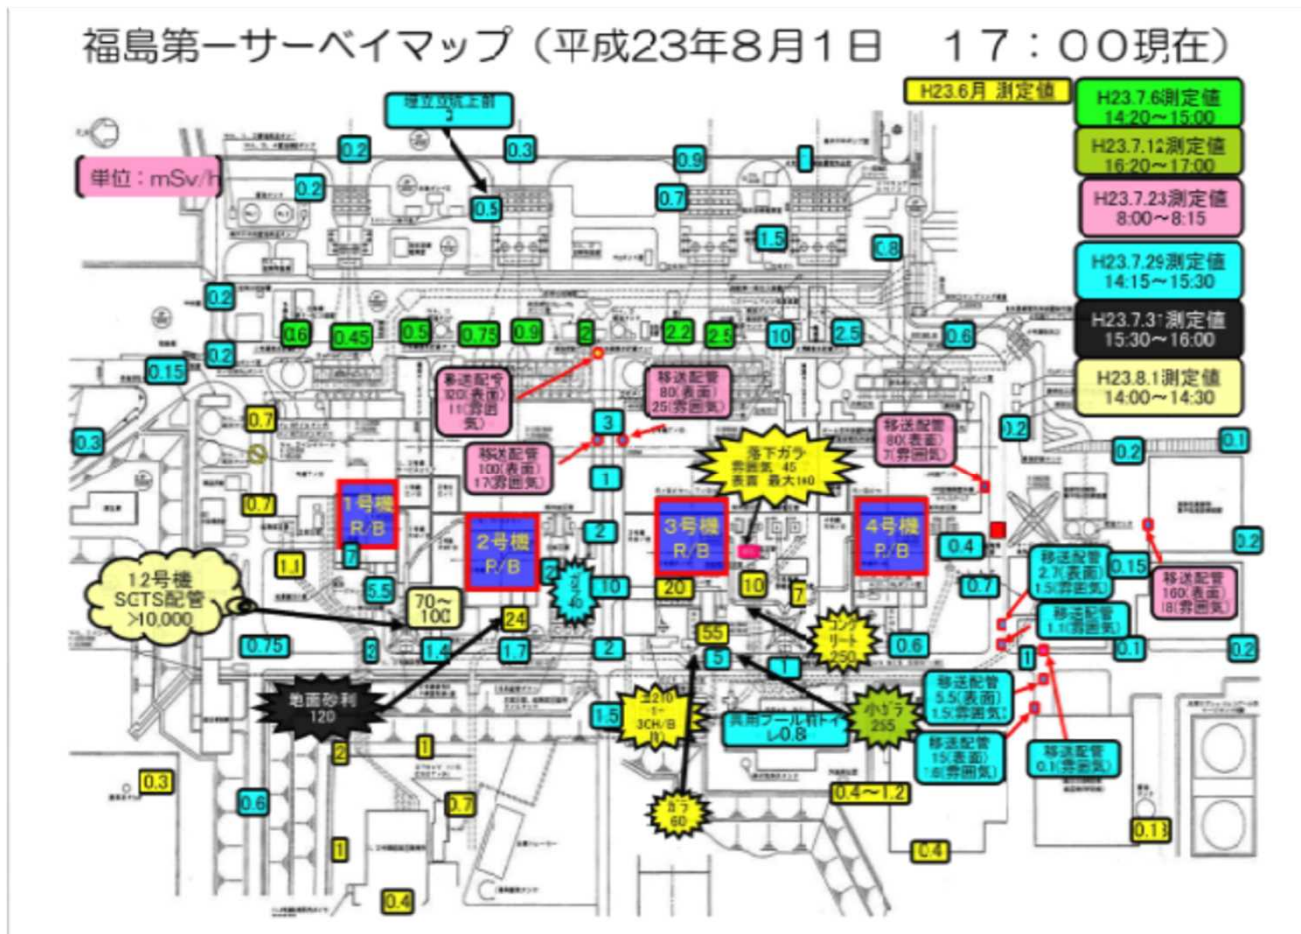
福島第一サーベイマップ（平成23年8月1日　１７：００現在）

H23.6月 測定値

H23.7.6測定値 14:20～15:00

H23.7.12測定値 16:20～17:00

H23.7.23測定値 8:00～8:15

H23.7.29測定値 14:15～15:30

H23.7.31測定値 15:30～16:00

H23.8.1測定値 14:00～14:30

単位：mSv/h

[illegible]

0.2
0.3
0.9
1
0.2
0.5
0.7
1.5
0.8
0.2
0.6
0.45
0.5
0.75
0.9
2
2.2
2.5
10
2.5
0.6
0.2
0.15
0.3
0.7

移送配管 120(表面) 11(雰囲気)

移送配管 80(表面) 25(雰囲気)

3

移送配管 100(表面) 17(雰囲気)

落下ガラ 雰囲気 45 表面 最大140

移送配管 80(表面) 7(雰囲気)

0.2
0.2
0.1
1
0.7
1号機 R/B
2号機 R/B
3号機 R/B
4号機 P/B
2
0.4
0.2
1.1
7
2
ガラ 40
10
20
10
7
12号機 SGTS配管 >10,000
5.5
70～100
24
0.15
0.7

移送配管 2.7(表面) 1.5(雰囲気)

移送配管 160(表面) 18(雰囲気)

移送配管 1.1(雰囲気)

0.75
3
1.4
1.7
2
55
コンクリート 250
0.6
0.1
0.2
5
1
1

地面砂利 120

ガラ 3CH/B

1.5

共用プール前ドレン 0.8

小ガラ 255

移送配管 5.5(表面) 1.5(雰囲気)

2
1

移送配管 15(表面) 8(雰囲気)

移送配管 0.1(雰囲気)

0.3
0.6
0.7
ガラ 60
0.4～1.2
0.13
1
0.4
0.4